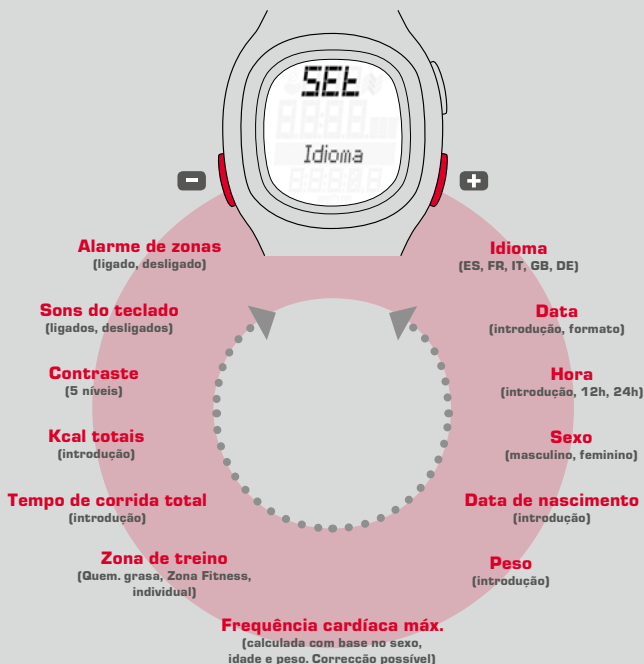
SEt
Idioma

Alarme de zonas
(ligado, desligado)

Sons do teclado
(ligados, desligados)

Contraste
(5 níveis)

Kcal totais
(introdução)

Tempo de corrida total
(introdução)

Zona de treino
(Quem. grasa, Zona Fitness, individual)

Idioma
(ES, FR, IT, GB, DE)

Data
(introdução, formato)

Hora
(introdução, 12h, 24h)

Sexo
(masculino, feminino)

Data de nascimento
(introdução)

Peso
(introdução)

Frequência cardíaca máx.
(calculada com base no sexo, idade e peso. Correcção possível)